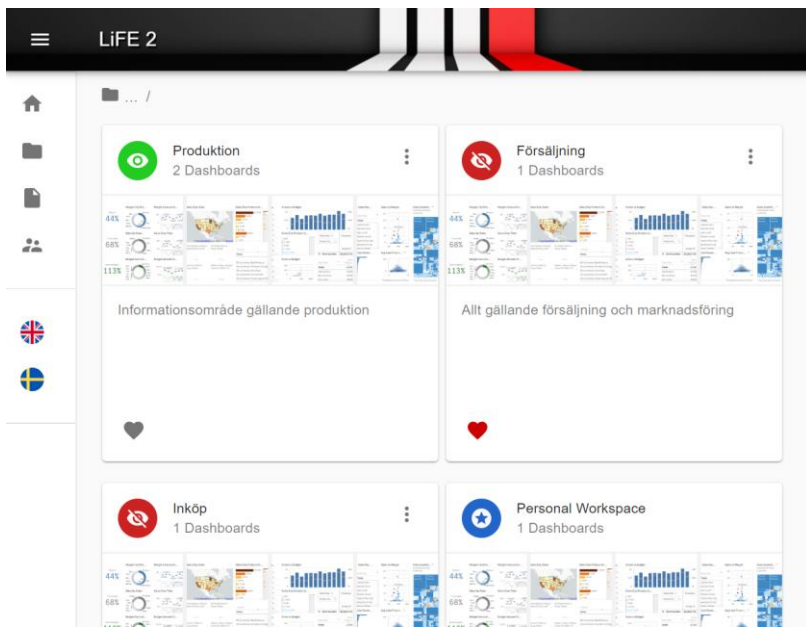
LiFE 2

... /

Produktion
2 Dashboards

44%
68%
113%

Informationsområde gällande produktion

Försäljning
1 Dashboards

44%
68%
113%

Allt gällande försäljning och marknadsföring

Inköp
1 Dashboards

44%
68%

Personal Workspace
1 Dashboards

44%
68%